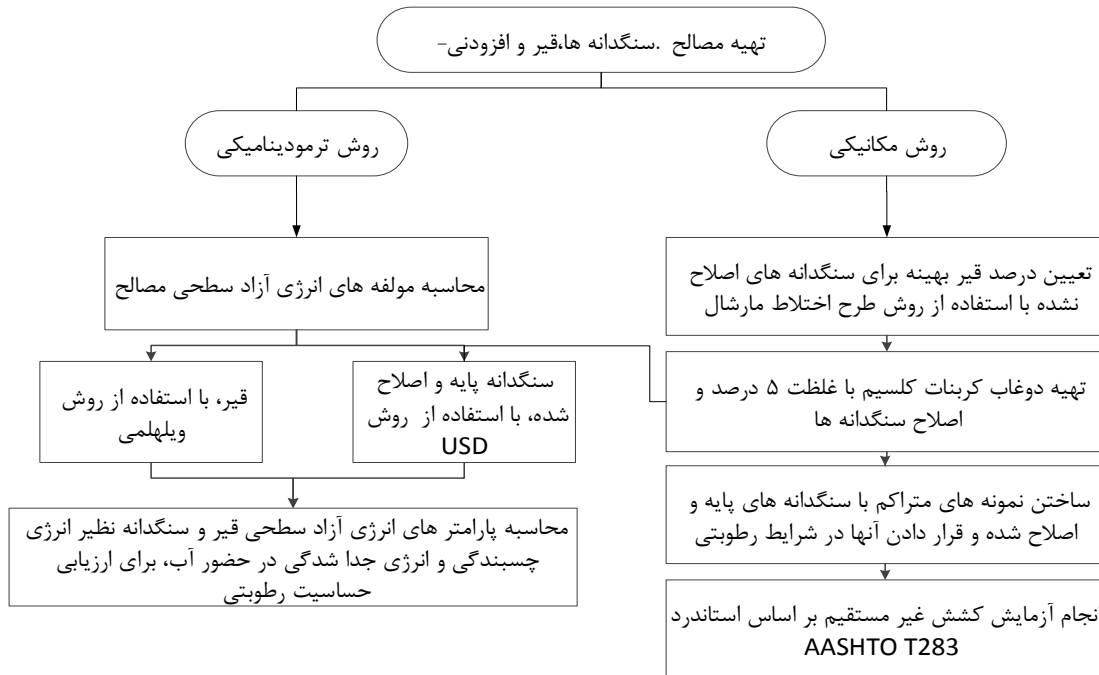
تهیه مصالح .سنگدانه ها،قیر و افزودنی-

روش مکانیکی

روش ترمودینامیکی

تعیین درصد قیر بهینه برای سنگدانه های اصلاح نشده با استفاده از روش طرح اختلاط مارشال

تهیه دوغاب کربنات کلسیم با غلظت ۵ درصد و اصلاح سنگدانه ها

ساختن نمونه های متراکم با سنگدانه های پایه و اصلاح شده و قرار دادن آنها در شرایط رطوبتی

نجام آزمایش کشش غیر مستقیم بر اساس استاندرد AASHTO T283

محاسبه مولفه های انرژی آزاد سطحی مصالح

سنگدانه پایه و اصلاح شده، با استفاده از روش USD

قیر، با استفاده از روش ویلهلمی

محاسبه پارامتر های انرژی آزاد سطحی قیر و سنگدانه نظیر انرژی چسبندگی و انرژی جدا شدگی در حضور آب، برای ارزیابی حساسیت رطوبتی